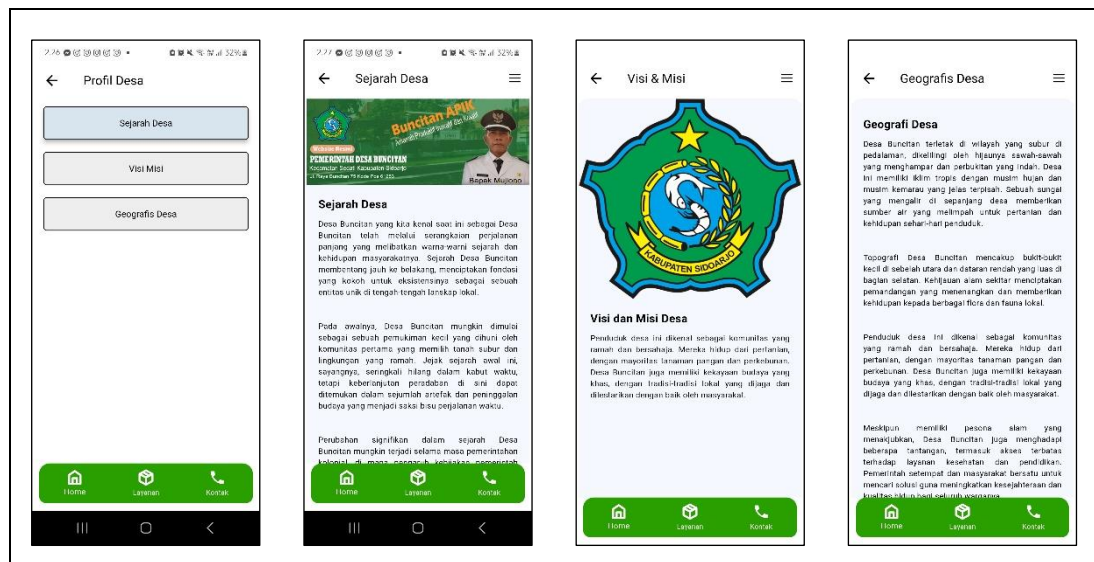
2.26 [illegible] • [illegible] 32%

Profil Desa

Sejarah Desa

Visi Misi

Geografis Desa

Home
Layanan
Kontak

2.27 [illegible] • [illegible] 32%

Sejarah Desa

Buncitan APIK
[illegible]
Website Resmi
PEMERINTAH DESA BUNCITAN
Kecamatan Sedati Kabupaten Sidoarjo
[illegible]
Bapak Mujiono

Sejarah Desa

Desa Buncitan yang kita kenal saat ini sebagai Desa Buncitan telah melalui serangkaian perjalanan panjang yang melibatkan warna-warni sejarah dan kehidupan masyarakatnya. Sejarah Desa Buncitan membentang jauh ke belakang, menciptakan fondasi yang kokoh untuk eksistensinya sebagai sebuah entitas unik di tengah-tengah lanskap lokal.

Pada awalnya, Desa Buncitan mungkin dimulai sebagai sebuah pemukiman kecil yang dihuni oleh komunitas pertama yang memilih tanah subur dan lingkungan yang ramah. Jejak sejarah awal ini, sayangnya, seringkali hilang dalam kabut waktu, tetapi keberlanjutan peradaban di sini dapat ditemukan dalam sejumlah artefak dan peninggalan budaya yang menjadi saksi bisu perjalanan waktu.

Perubahan signifikan dalam sejarah Desa Buncitan mungkin terjadi selama masa pemerintahan kolonial di mana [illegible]

Home
Layanan
Kontak

Visi & Misi

KABUPATEN SIDOARJO

Visi dan Misi Desa

Penduduk desa ini dikenal sebagai komunitas yang ramah dan bersahaja. Mereka hidup dari pertanian, dengan mayoritas tanaman pangan dan perkebunan. Desa Buncitan juga memiliki kekayaan budaya yang khas, dengan tradisi-tradisi lokal yang dijaga dan dilestarikan dengan baik oleh masyarakat.

Home
Layanan
Kontak

Geografis Desa

Geografi Desa

Desa Buncitan terletak di wilayah yang subur di pedalaman, dikelilingi oleh hijaunya sawah-sawah yang menghampar dan perbukitan yang indah. Desa ini memiliki iklim tropis dengan musim hujan dan musim kemarau yang jelas terpisah. Sebuah sungai yang mengalir di sepanjang desa memberikan sumber air yang melimpah untuk pertanian dan kehidupan sehari-hari penduduk.

Topografi Desa Buncitan mencakup bukit-bukit kecil di sebelah utara dan dataran rendah yang luas di bagian selatan. Keindahan alam sekitar menciptakan pemandangan yang menenangkan dan memberikan kehidupan kepada berbagai flora dan fauna lokal.

Penduduk desa ini dikenal sebagai komunitas yang ramah dan bersahaja. Mereka hidup dari pertanian, dengan mayoritas tanaman pangan dan perkebunan. Desa Buncitan juga memiliki kekayaan budaya yang khas, dengan tradisi-tradisi lokal yang dijaga dan dilestarikan dengan baik oleh masyarakat.

Meskipun memiliki pesona alam yang menakjubkan, Desa Buncitan juga menghadapi beberapa tantangan, termasuk akses terbatas terhadap layanan kesehatan dan pendidikan. Pemerintah setempat dan masyarakat bersatu untuk mencari solusi guna meningkatkan kesejahteraan dan kualitas hidup bagi seluruh warganya.

Home
Layanan
Kontak